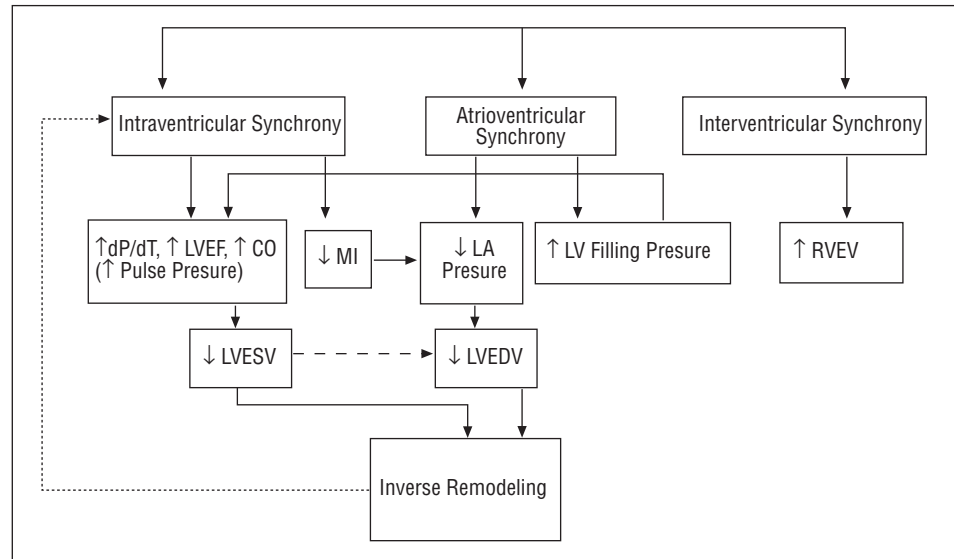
Intraventricular Synchrony

Atrioventricular Synchrony

Interventricular Synchrony

↑dP/dT, ↑ LVEF, ↑ CO (↑ Pulse Presure)

↓ MI

↓ LA Presure

↑ LV Filling Presure

↑ RVEV

↓ LVESV

↓ LVEDV

Inverse Remodeling